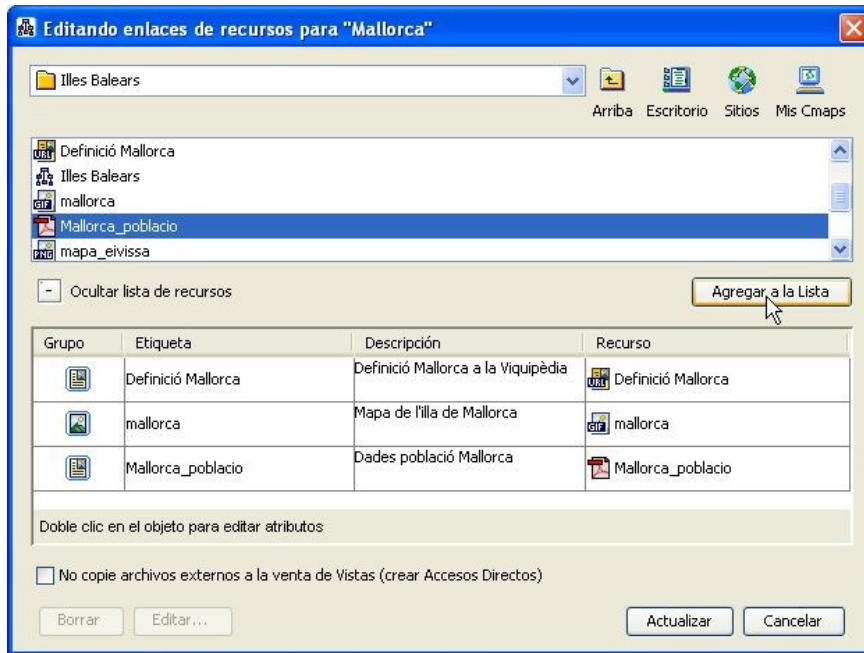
Editando enlaces de recursos para "Mallorca"

Illes Balears

Arriba Escritorio Sitios Mis Cmaps

Definició Mallorca
Illes Balears
mallorca
Mallorca_poblacio
mapa_eivissa

Ocultar lista de recursos

Agregar a la Lista

| Grupo | Etiqueta | Descripción | Recurso |
|---|---|---|---|
| | Definició Mallorca | Definició Mallorca a la Viquipèdia | Definició Mallorca |
| | mallorca | Mapa de l'illa de Mallorca | mallorca |
| | Mallorca_poblacio | Dades població Mallorca | Mallorca_poblacio |

Doble clic en el objeto para editar atributos

No copie archivos externos a la venta de Vistas (crear Accesos Directos)

Borrar Editar... Actualizar Cancelar